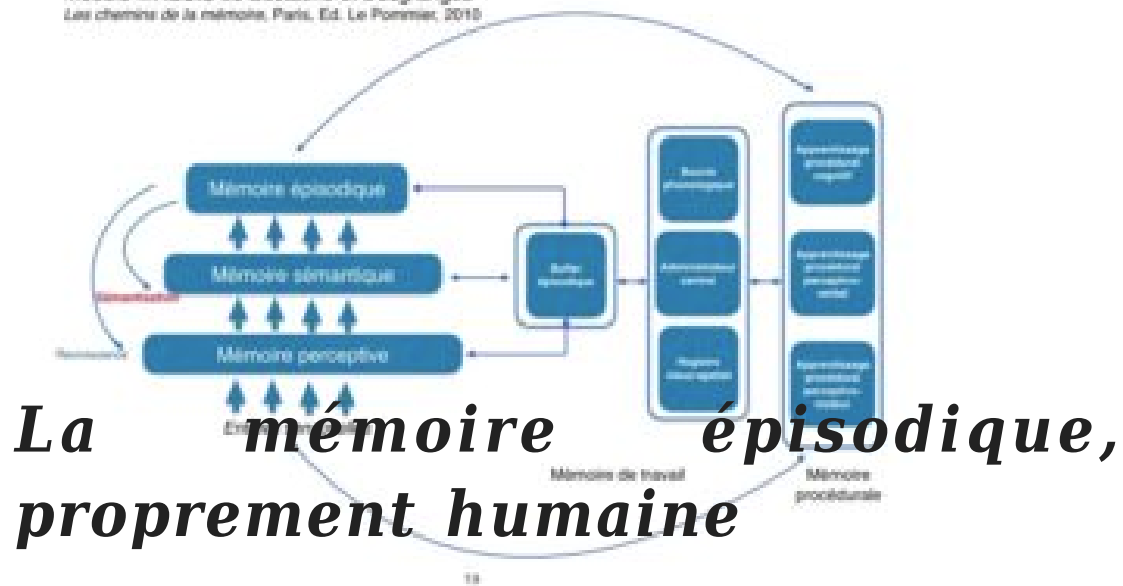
Les chemins de la mémoire, Paris, Ed. Le Pommier, 2010

Mémoire épisodique

Mémoire sémantique

Mémoire perceptive

Sémantisation

Reviviscence

Buffer épisodique

Boucle phonologique

Administrateur central

Registre visuo-spatial

Apprentissage procédural cognitif

Apprentissage procédural perceptivo-verbal

Apprentissage procédural perceptivo-moteur

Mémoire de travail

Mémoire procédurale

La mémoire épisodique, proprement humaine

13